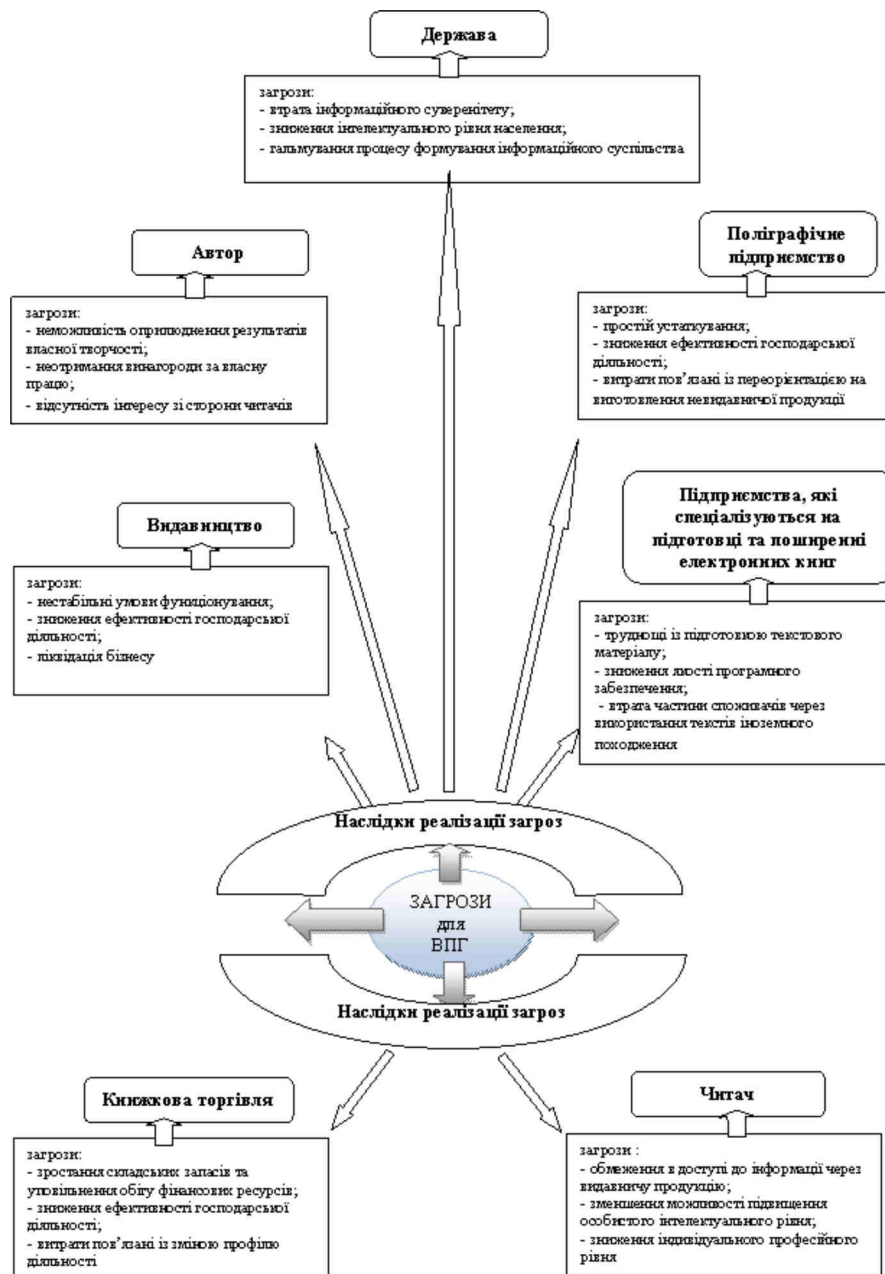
Держава

загрози:
- втрата інформаційного суверенітету;
- зниження інтелектуального рівня населення;
- гальмування процесу формування інформаційного суспільства

Автор

загрози:
- неможливість оприлюднення результатів власної творчості;
- неотримання винагороди за власну працю;
- відсутність інтересу зі сторони читачів

Поліграфічне підприємство

загрози:
- простій устаткування;
- зниження ефективності господарської діяльності;
- витрати пов'язані із переорієнтацією на виготовлення невидавничої продукції

Видавництво

загрози:
- нестабільні умови функціонування;
- зниження ефективності господарської діяльності;
- ліквідація бізнесу

Підприємства, які спеціалізуються на підготовці та поширенні електронних книг

загрози:
- труднощі із підготовкою текстового матеріалу;
- зниження якості програмного забезпечення;
- втрата частини споживачів через використання текстів іноземного походження

Наслідки реалізації загроз

ЗАГРОЗИ для ВПГ

Наслідки реалізації загроз

Книжкова торгівля

загрози:
- зростання складських запасів та уповільнення обігу фінансових ресурсів;
- зниження ефективності господарської діяльності;
- витрати пов'язані із зміною профілю діяльності

Читач

загрози :
- обмеження в доступі до інформації через видавничу продукцію;
- зменшення можливості підвищення особистого інтелектуального рівня;
- зниження індивідуального професійного рівня